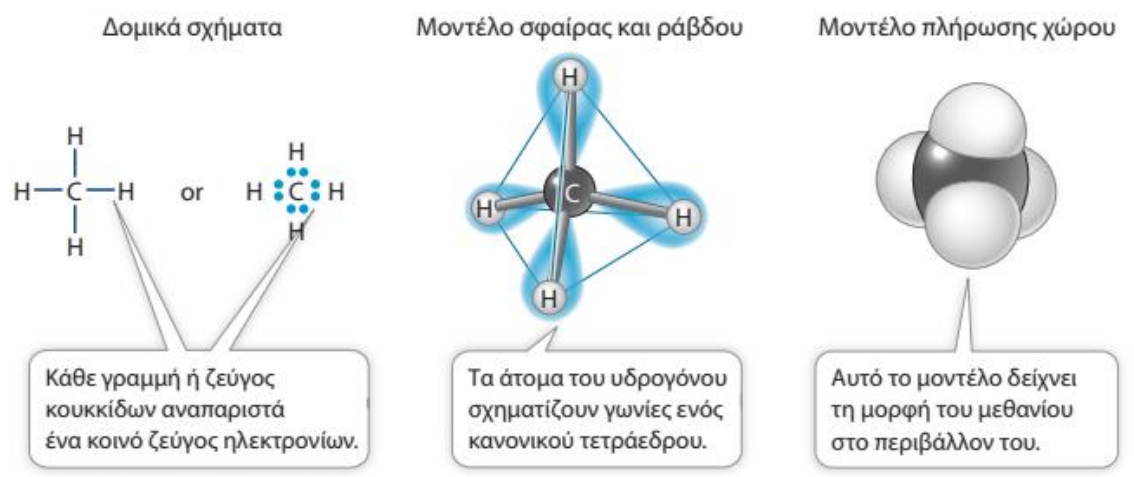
Δομικά σχήματα

H
H—C—H
H

or

H
H : C : H
H

Κάθε γραμμή ή ζεύγος κουκκίδων αναπαριστά ένα κοινό ζεύγος ηλεκτρονίων.

Μοντέλο σφαίρας και ράβδου

H
C
H
H
H

Τα άτομα του υδρογόνου σχηματίζουν γωνίες ενός κανονικού τετράεδρου.

Μοντέλο πλήρωσης χώρου

Αυτό το μοντέλο δείχνει τη μορφή του μεθανίου στο περιβάλλον του.